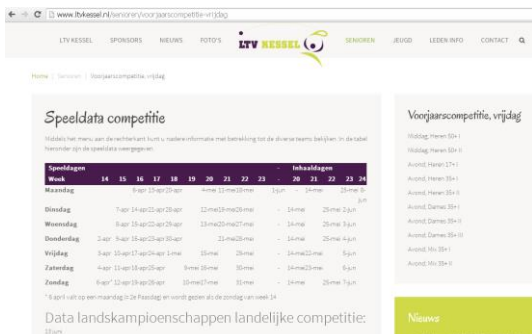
www.ltvkessel.nl/senioren/voorjaarscompetitie-vrijdag

LTV KESSEL SPONSORS NIEUWS FOTO'S LTV KESSEL SENIOREN JEUGD LEDEN INFO CONTACT

Home | Senioren | Voorjaarscompetitie, vrijdag

Speeldata competitie

Middels het menu aan de rechterkant kunt u nadere informatie met betrekking tot de diverse teams bekijken. In de tabel hieronder zijn de speeldata weergegeven.

| Speeldagen Week | 14 | 15 | 16 | 17 | 18 | 19 | 20 | 21 | 22 | 23 | - | Inhaaldagen 20 | 21 | 22 | 23 | 24 |
|---|---|---|---|---|---|---|---|---|---|---|---|---|---|---|---|---|
| Maandag | | | 6-apr | 13-apr | 20-apr | | 4-mei | 11-mei | 18-mei | | 1-jun | - | 24-mei | | 25-mei | 8-jun |
| Dinsdag | | 7-apr | 14-apr | 21-apr | 28-apr | | 12-mei | 19-mei | 26-mei | | - | 14-mei | | 25-mei | 2-jun |
| Woensdag | | 8-apr | 15-apr | 22-apr | 29-apr | | 13-mei | 20-mei | 27-mei | | - | 14-mei | | 26-mei | 3-jun |
| Donderdag | 2-apr | 9-apr | 16-apr | 23-apr | 30-apr | | | 21-mei | 28-mei | | - | 14-mei | | 25-mei | 4-jun |
| Vrijdag | 3-apr | 10-apr | 17-apr | 24-apr | 1-mei | | 15-mei | | 29-mei | | - | 14-mei | 22-mei | | 5-jun |
| Zaterdag | 4-apr | 11-apr | 18-apr | 25-apr | | | 16-mei | | 30-mei | | - | 14-mei | 23-mei | | 6-jun |
| Zondag | 5-apr* | 12-apr | 19-apr | 26-apr | | | 10-mei | 17-mei | | 31-mei | | - | 14-mei | | 25-mei | 7-jun |

* 6 april valt op een maandag (2e Paasdag) en wordt gezien als de zondag van week 14

Data landskampioenschappen landelijke competitie:

13 juni

Voorjaarscompetitie, vrijdag

Middag, Heren 50+ I
Middag, Heren 50+ II
Avond, Heren 17+ I
Avond, Heren 35+ I
Avond, Heren 35+ II
Avond, Dames 35+ I
Avond, Dames 35+ II
Avond, Dames 35+ III
Avond, Mix 35+ I
Avond, Mix 35+ II

Nieuws